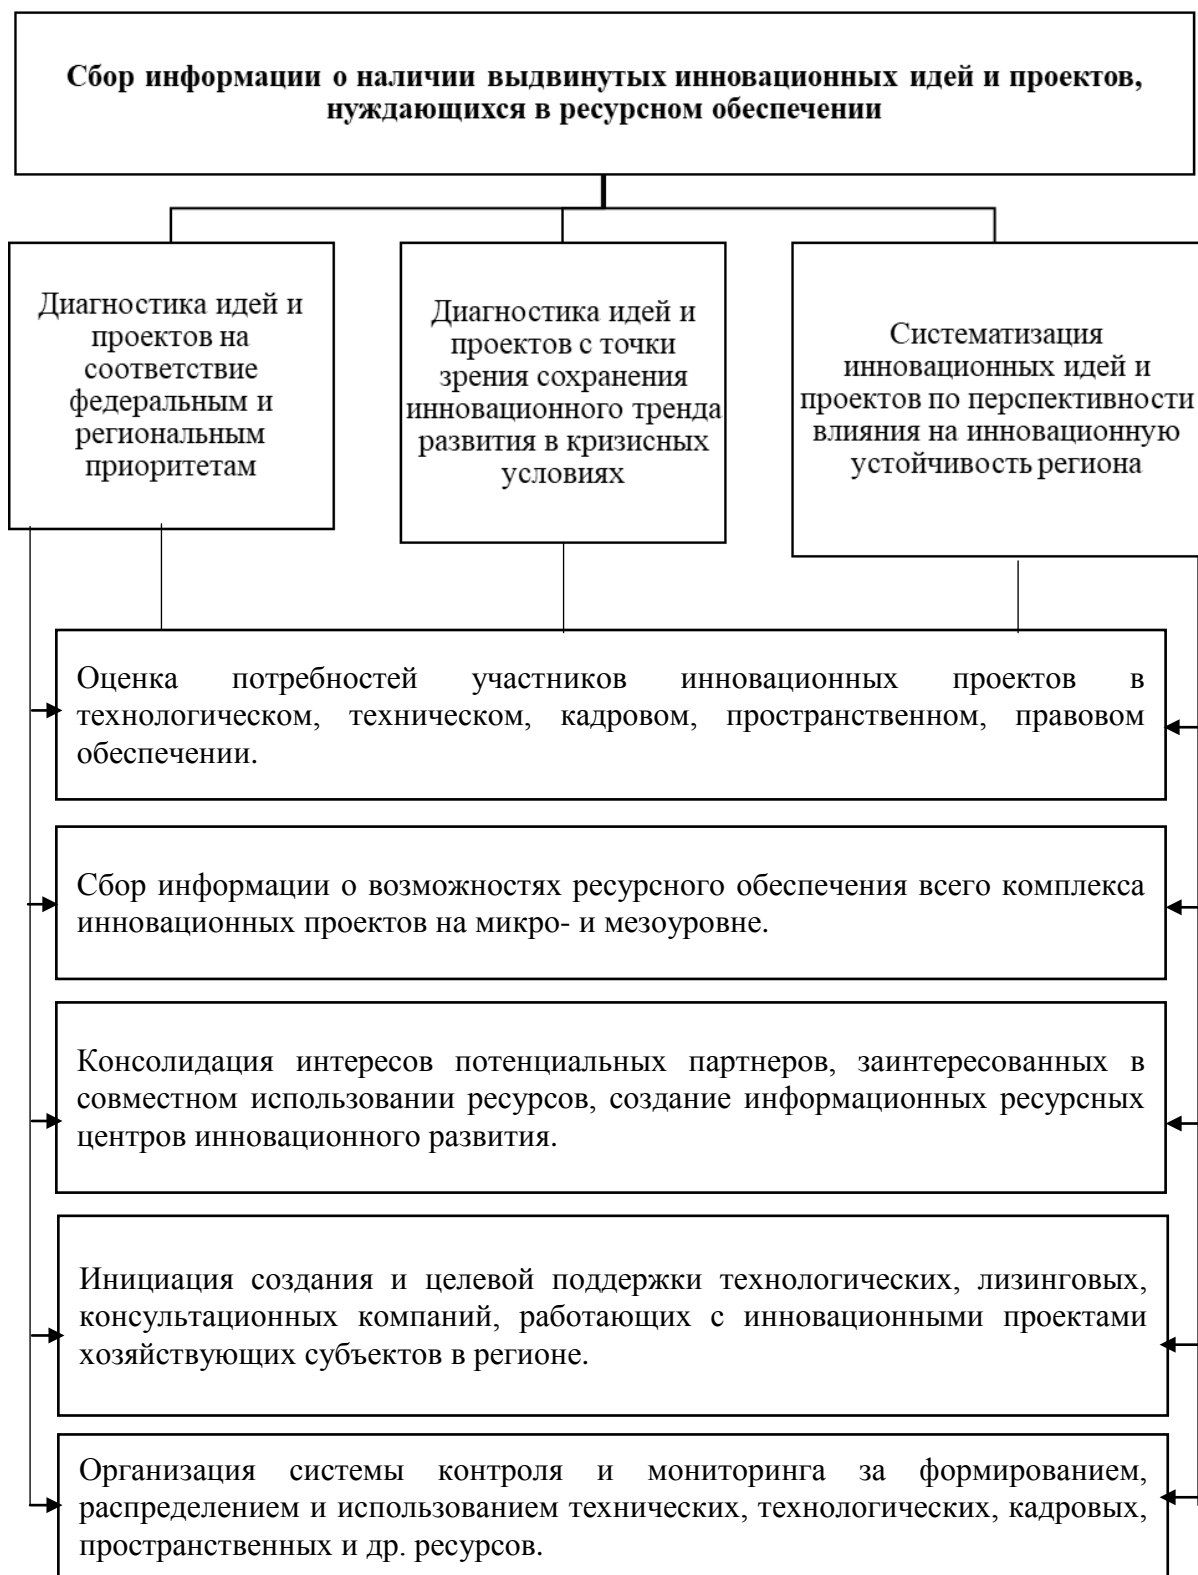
Сбор информации о наличии выдвинутых инновационных идей и проектов, нуждающихся в ресурсном обеспечении

Диагностика идей и проектов на соответствие федеральным и региональным приоритетам

Диагностика идей и проектов с точки зрения сохранения инновационного тренда развития в кризисных условиях

Систематизация инновационных идей и проектов по перспективности влияния на инновационную устойчивость региона

Оценка потребностей участников инновационных проектов в технологическом, техническом, кадровом, пространственном, правовом обеспечении.

Сбор информации о возможностях ресурсного обеспечения всего комплекса инновационных проектов на микро- и мезоуровне.

Консолидация интересов потенциальных партнеров, заинтересованных в совместном использовании ресурсов, создание информационных ресурсных центров инновационного развития.

Инициация создания и целевой поддержки технологических, лизинговых, консультационных компаний, работающих с инновационными проектами хозяйствующих субъектов в регионе.

Организация системы контроля и мониторинга за формированием, распределением и использованием технических, технологических, кадровых, пространственных и др. ресурсов.